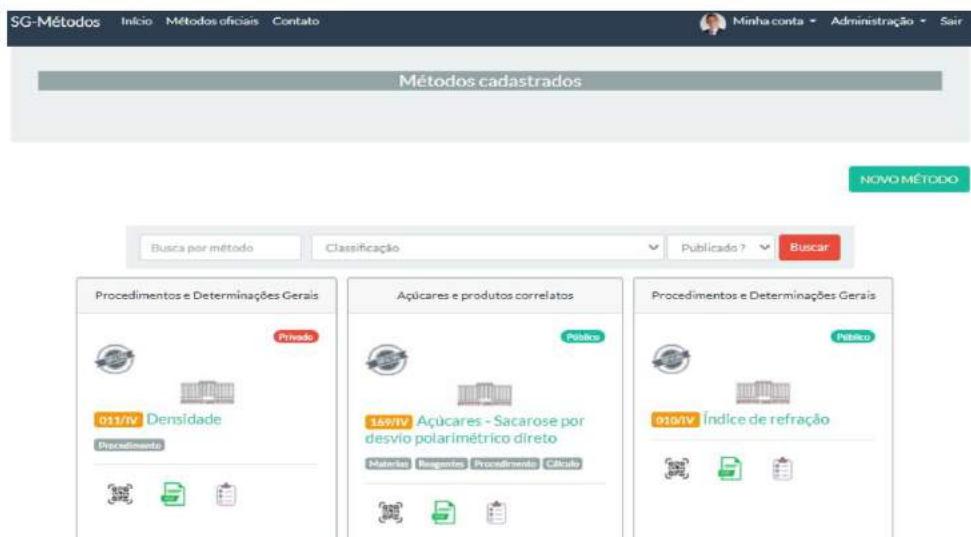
SG-Métodos Início Métodos oficiais Contato

Minha conta ▾ Administração ▾ Sair

Métodos cadastrados

NOVO MÉTODO

Busca por método

Classificação

Publicado ?

Buscar

Procedimentos e Determinações Gerais

Privado

011/IV Densidade

Procedimento

Açúcares e produtos correlatos

Público

169/IV Açúcares - Sacarose por desvio polarimétrico direto

Materiais Reagentes Procedimento Cálculo

Procedimentos e Determinações Gerais

Público

010/IV Índice de refração